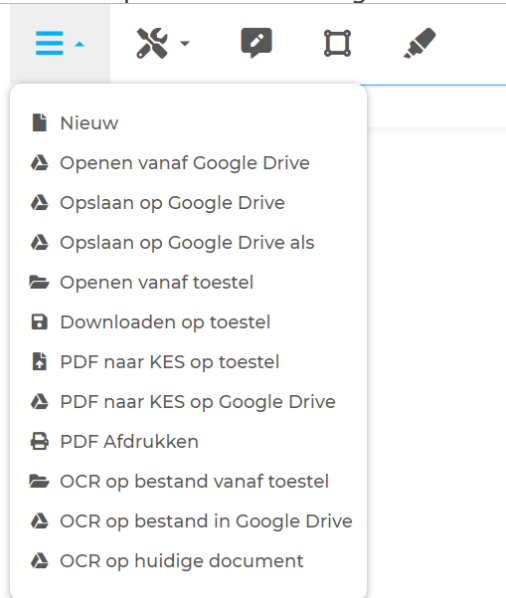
Nieuw
Openen vanaf Google Drive
Opslaan op Google Drive
Opslaan op Google Drive als
Openen vanaf toestel
Downloaden op toestel
PDF naar KES op toestel
PDF naar KES op Google Drive
PDF Afdrukken
OCR op bestand vanaf toestel
OCR op bestand in Google Drive
OCR op huidige document